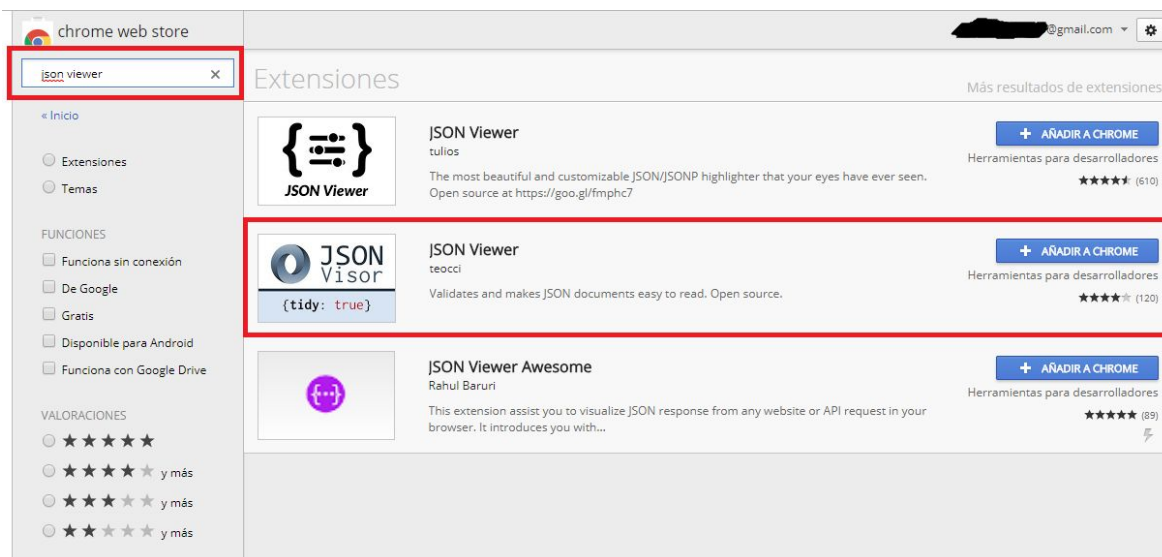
chrome web store

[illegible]@gmail.com

json viewer ×

« Inicio

Extensiones
Temas

FUNCIONES
Funciona sin conexión
De Google
Gratis
Disponible para Android
Funciona con Google Drive

VALORACIONES
★★★★★
★★★★★ y más
★★★★★ y más
★★★★★ y más

Extensiones

Más resultados de extensiones

{ } JSON Viewer

JSON Viewer
tulios
The most beautiful and customizable JSON/JSONP highlighter that your eyes have ever seen. Open source at https://goo.gl/fmphc7

+ AÑADIR A CHROME
Herramientas para desarrolladores
★★★★★ (610)

JSON Visor
{tidy: true}

JSON Viewer
teocci
Validates and makes JSON documents easy to read. Open source.

+ AÑADIR A CHROME
Herramientas para desarrolladores
★★★★★ (120)

JSON Viewer Awesome
Rahul Baruri
This extension assist you to visualize JSON response from any website or API request in your browser. It introduces you with...

+ AÑADIR A CHROME
Herramientas para desarrolladores
★★★★★ (89)